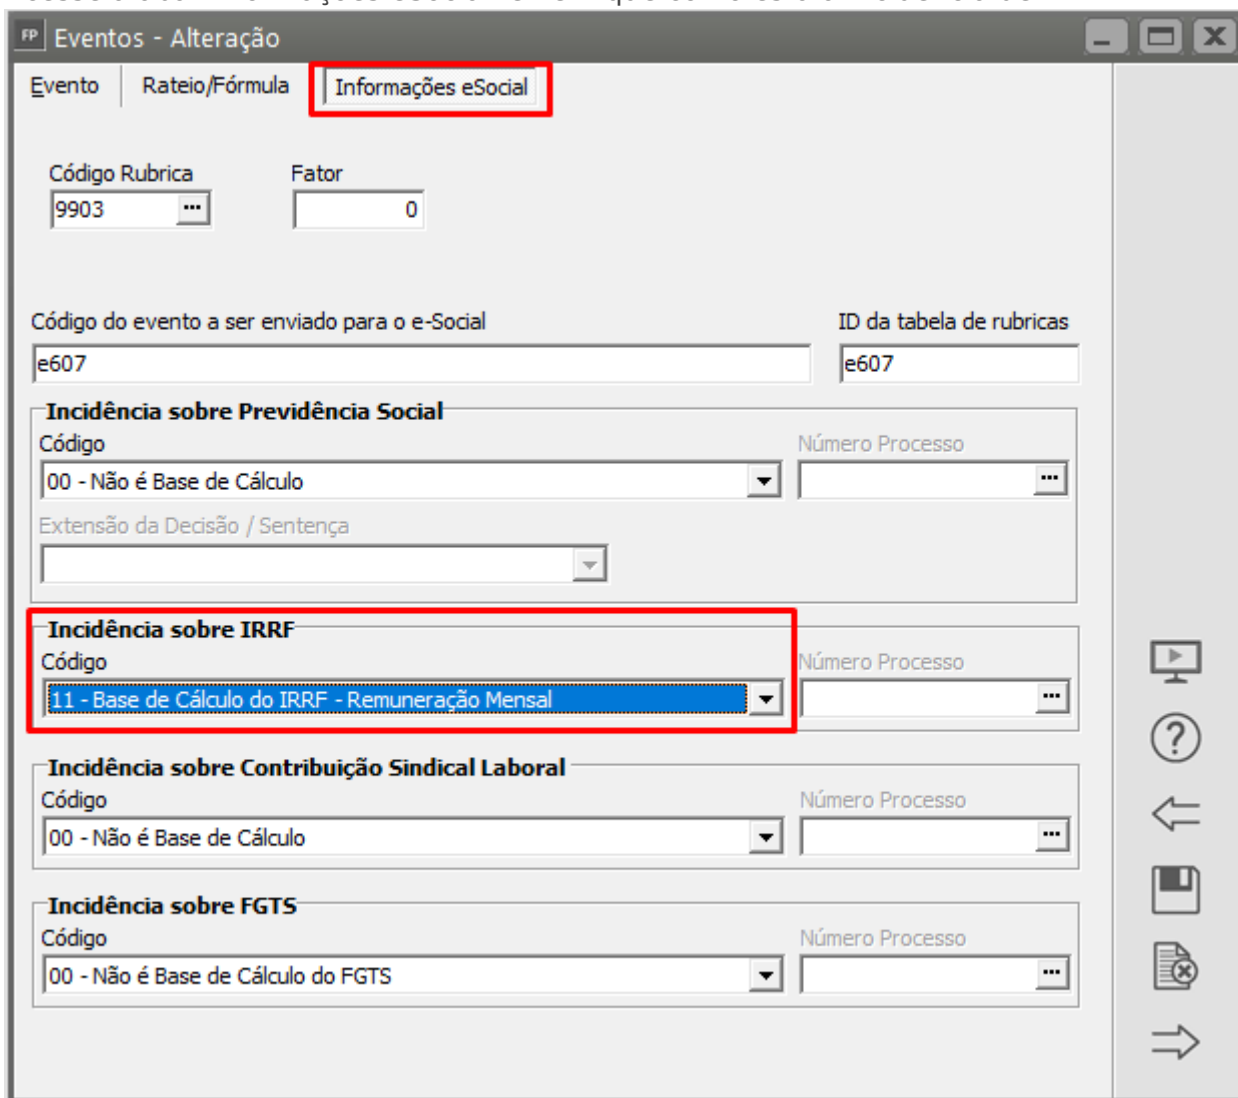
FP Eventos - Alteração

Evento | Rateio/Fórmula | Informações eSocial

Código Rubrica
9903

Fator
0

Código do evento a ser enviado para o e-Social
e607

ID da tabela de rubricas
e607

Incidência sobre Previdência Social
Código
00 - Não é Base de Cálculo
Número Processo
Extensão da Decisão / Sentença

Incidência sobre IRRF
Código
11 - Base de Cálculo do IRRF - Remuneração Mensal
Número Processo

Incidência sobre Contribuição Sindical Laboral
Código
00 - Não é Base de Cálculo
Número Processo

Incidência sobre FGTS
Código
00 - Não é Base de Cálculo do FGTS
Número Processo